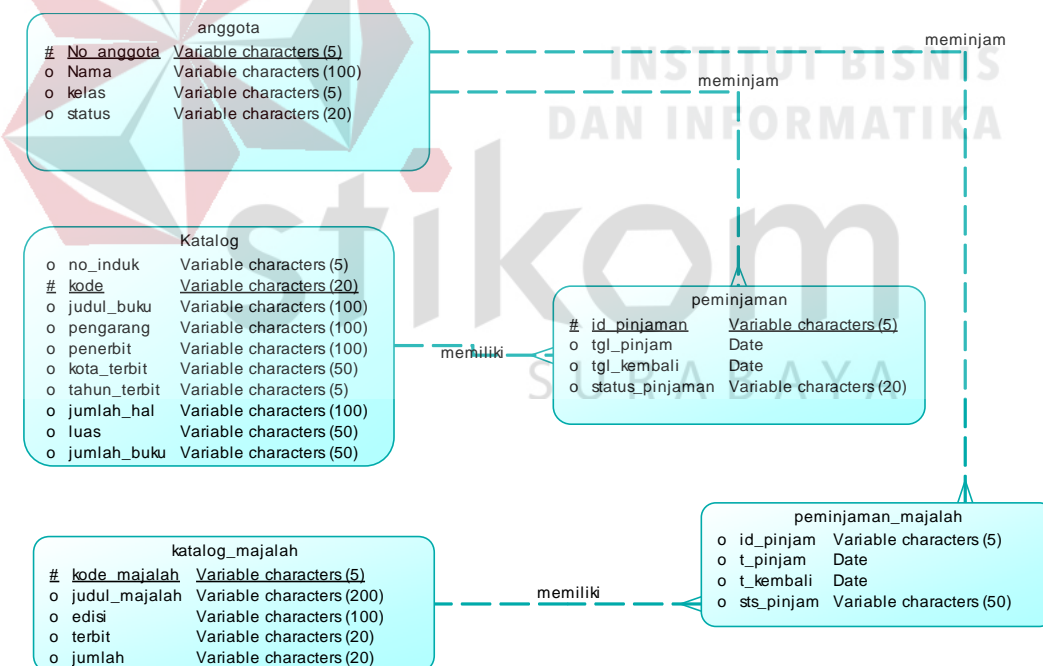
anggota

# No_anggota Variable characters (5)
o Nama Variable characters (100)
o kelas Variable characters (5)
o status Variable characters (20)

meminjam

meminjam

INSTITUT BISNIS DAN INFORMATIKA

stikom

SURABAYA

Katalog

o no_induk Variable characters (5)
# kode Variable characters (20)
o judul_buku Variable characters (100)
o pengarang Variable characters (100)
o penerbit Variable characters (100)
o kota_terbit Variable characters (50)
o tahun_terbit Variable characters (5)
o jumlah_hal Variable characters (100)
o luas Variable characters (50)
o jumlah_buku Variable characters (50)

memiliki

peminjaman

# id_pinjaman Variable characters (5)
o tgl_pinjam Date
o tgl_kembali Date
o status_pinjaman Variable characters (20)

peminjaman_majalah

o id_pinjam Variable characters (5)
o t_pinjam Date
o t_kembali Date
o sts_pinjam Variable characters (50)

katalog_majalah

# kode_majalah Variable characters (5)
o judul_majalah Variable characters (200)
o edisi Variable characters (100)
o terbit Variable characters (20)
o jumlah Variable characters (20)

memiliki